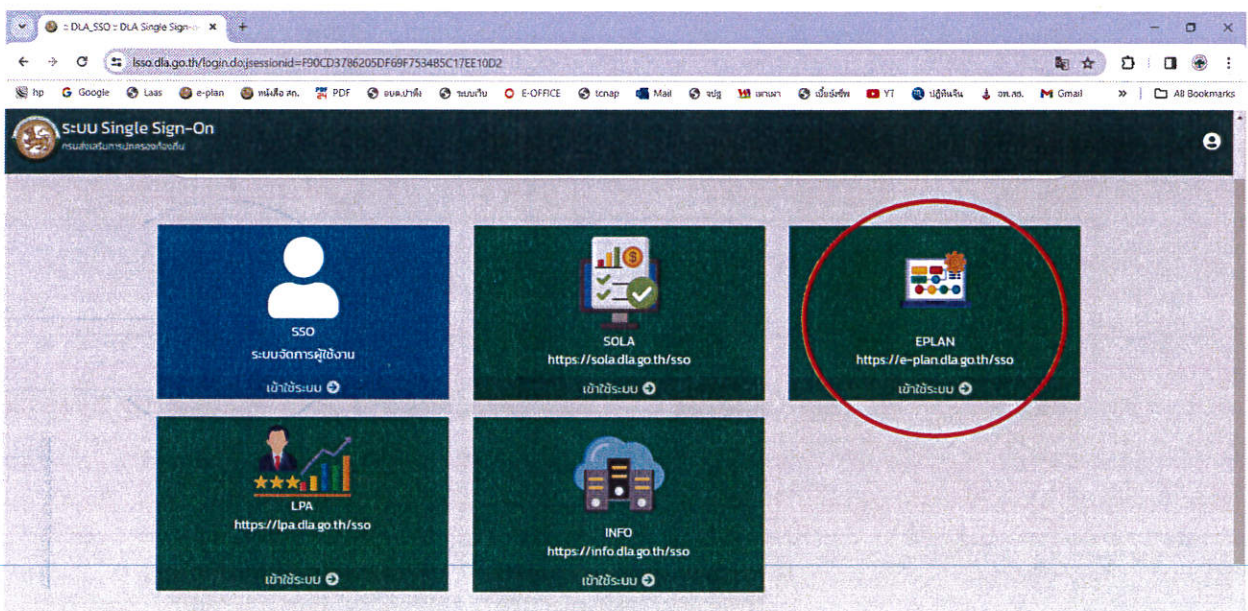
:: DLA_SSO :: DLA Single Sign-

lsso.dla.go.th/login.do;jsessionid=F90CD3786205DF69F753485C17EE10D2

hp Google Laas e-plan หนังสือ สถ. PDF อบต.ป่าติ้ว ระบบเงิน E-OFFICE tcnap Mail จปฐ เทศบาล เบี้ยยังชีพ YT ปฏิทินจีน อท.สธ. Gmail All Bookmarks

ระบบ Single Sign-On
กรมส่งเสริมการปกครองท้องถิ่น

SSO
ระบบจัดการผู้ใช้งาน
เข้าใช้ระบบ

SOLA
https://sola.dla.go.th/sso
เข้าใช้ระบบ

EPLAN
https://e-plan.dla.go.th/sso
เข้าใช้ระบบ

LPA
https://lpa.dla.go.th/sso
เข้าใช้ระบบ

INFO
https://info.dla.go.th/sso
เข้าใช้ระบบ